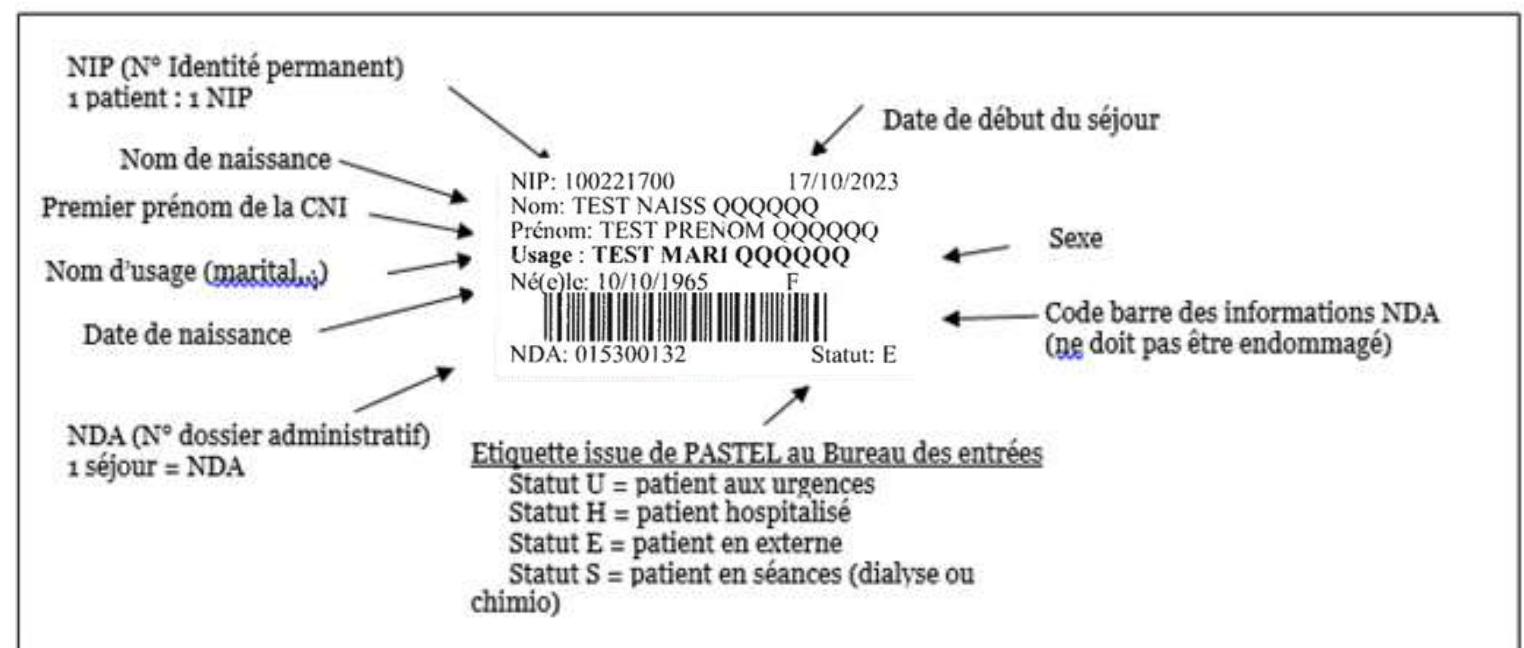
NIP (N° Identité permanent)
1 patient : 1 NIP

Date de début du séjour

Nom de naissance

Premier prénom de la CNI

Nom d'usage (marital...)

Date de naissance

NIP: 100221700 17/10/2023
Nom: TEST NAISS QQQQQQ
Prénom: TEST PRENOM QQQQQQ
Usage : TEST MARI QQQQQQ
Né(e)le: 10/10/1965 F
NDA: 015300132 Statut: E

Sexe

Code barre des informations NDA (ne doit pas être endommagé)

NDA (N° dossier administratif)
1 séjour = NDA

Etiquette issue de PASTEL au Bureau des entrées
Statut U = patient aux urgences
Statut H = patient hospitalisé
Statut E = patient en externe
Statut S = patient en séances (dialyse ou chimio)